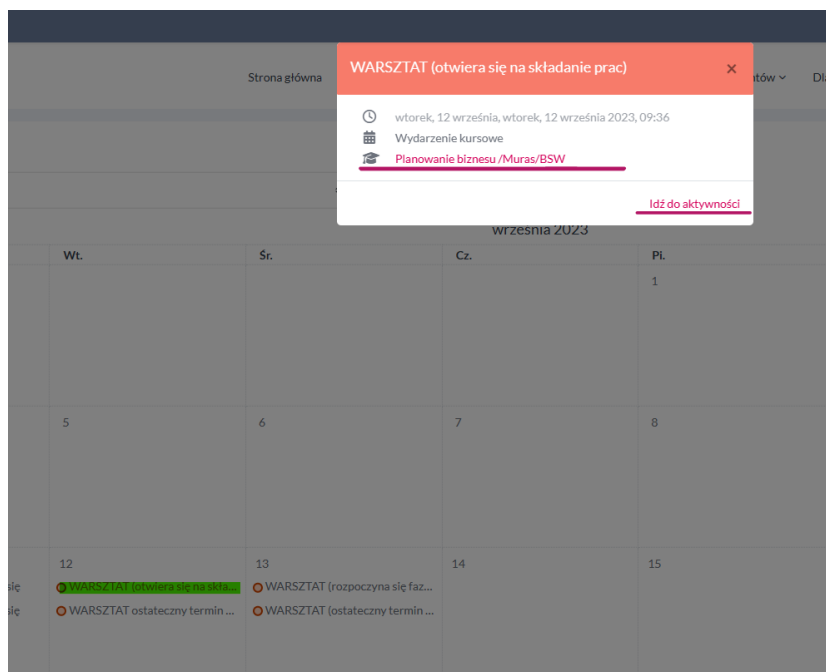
Strona główna

ntów

Dl

WARSZTAT (otwiera się na składanie prac)

×

wtorek, 12 września, wtorek, 12 września 2023, 09:36

Wydarzenie kursowe

Planowanie biznesu /Muras/BSW

Idź do aktywności

września 2023

| Wt. | Śr. | Cz. | Pi. |
|---|---|---|---|
| | | | 1 |
| 5 | 6 | 7 | 8 |
| 12 WARSZTAT (otwiera się na skła... WARSZTAT ostateczny termin ... | 13 WARSZTAT (rozpoczyna się faz... WARSZTAT (ostateczny termin ... | 14 | 15 |

się

się